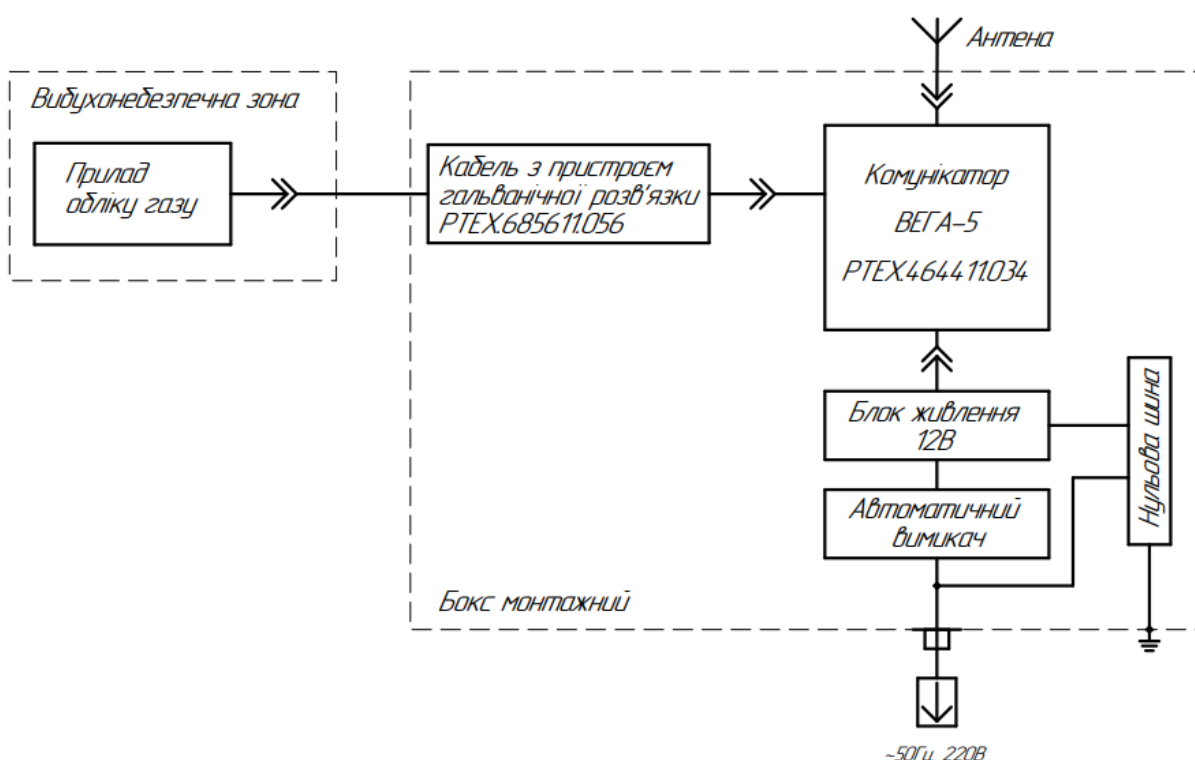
Антена

Вибухонебезпечна зона

Прилад обліку газу

Кабель з пристроєм гальванічної розв'язки РТЕХ.685611.056

Комунікатор ВЕГА-5 РТЕХ.464411.034

Блок живлення 12В

Нульова шина

Автоматичний вимикач

Бокс монтажний

~50Гц, 220В